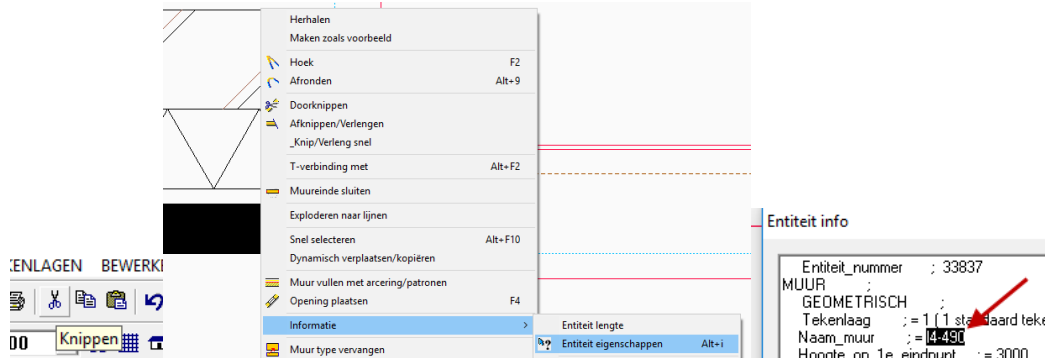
Herhalen
Maken zoals voorbeeld
Hoek F2
Afronden Alt+9
Doorknippen
Afknippen/Verlengen
_Knip/Verleng snel
T-verbinding met Alt+F2
Muureinde sluiten
Exploderen naar lijnen
Snel selecteren Alt+F10
Dynamisch verplaatsen/kopiëren
Muur vullen met arcering/patronen
Opening plaatsen F4
Informatie >
Muur type vervangen

Entiteit lengte
Entiteit eigenschappen Alt+i

KENLAGEN BEWERK
Knippen
00

Entiteit info
Entiteit_nummer ; 33837
MUUR ;
GEOMETRISCH ;
Tekenlaag ; = 1 ( 1 sta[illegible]daard teke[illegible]
Naam_muur ; = 14-490
Hoogte_op_1e_eindpunt ; = 3000